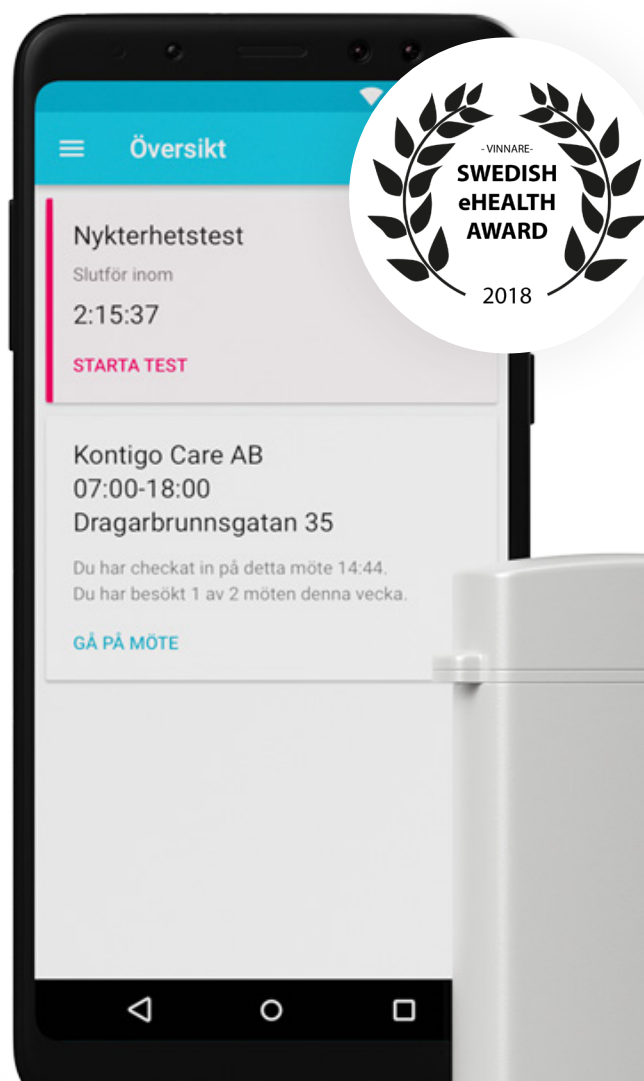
Översikt

Nykterhetstest
Slutför inom
2:15:37
STARTA TEST

Kontigo Care AB
07:00-18:00
Dragarbrunnsgatan 35
Du har checkat in på detta möte 14:44.
Du har besökt 1 av 2 möten denna vecka.
GÅ PÅ MÖTE

- VINNARE -
SWEDISH
eHEALTH
AWARD
2018